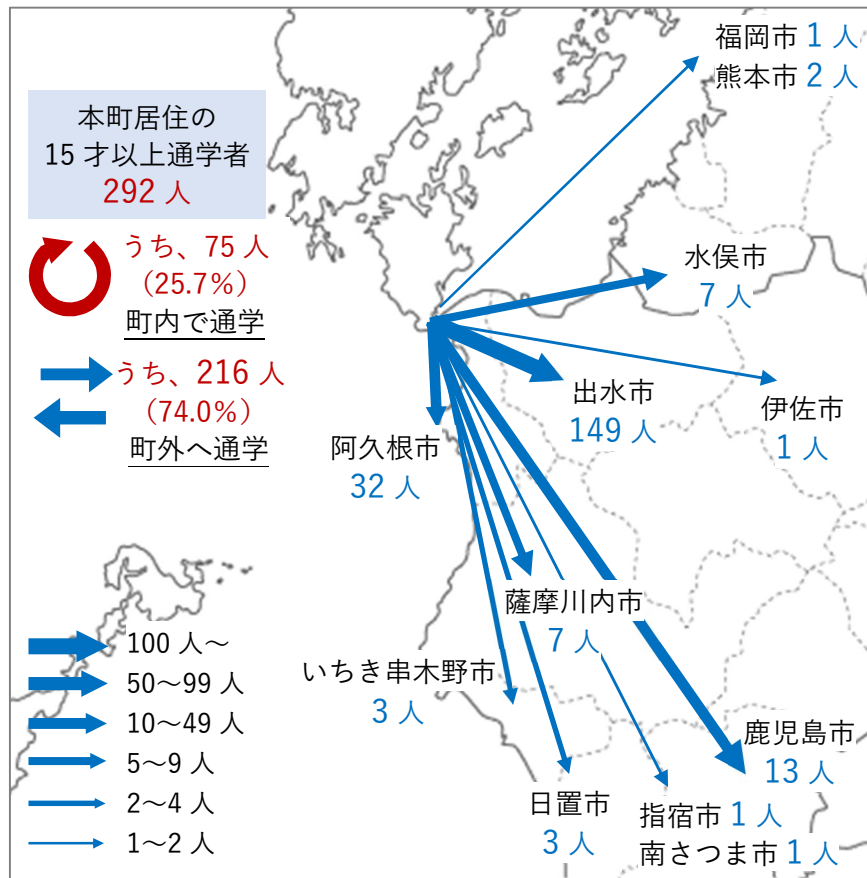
本町居住の
15 才以上通学者
292 人

うち、75 人
（25.7%）
町内で通学

うち、216 人
（74.0%）
町外へ通学

福岡市 1 人
熊本市 2 人

水俣市
7 人

出水市
149 人

伊佐市
1 人

阿久根市
32 人

薩摩川内市
7 人

いちき串木野市
3 人

鹿児島市
13 人

日置市
3 人

指宿市 1 人
南さつま市 1 人

100 人～
50～99 人
10～49 人
5～9 人
2～4 人
1～2 人